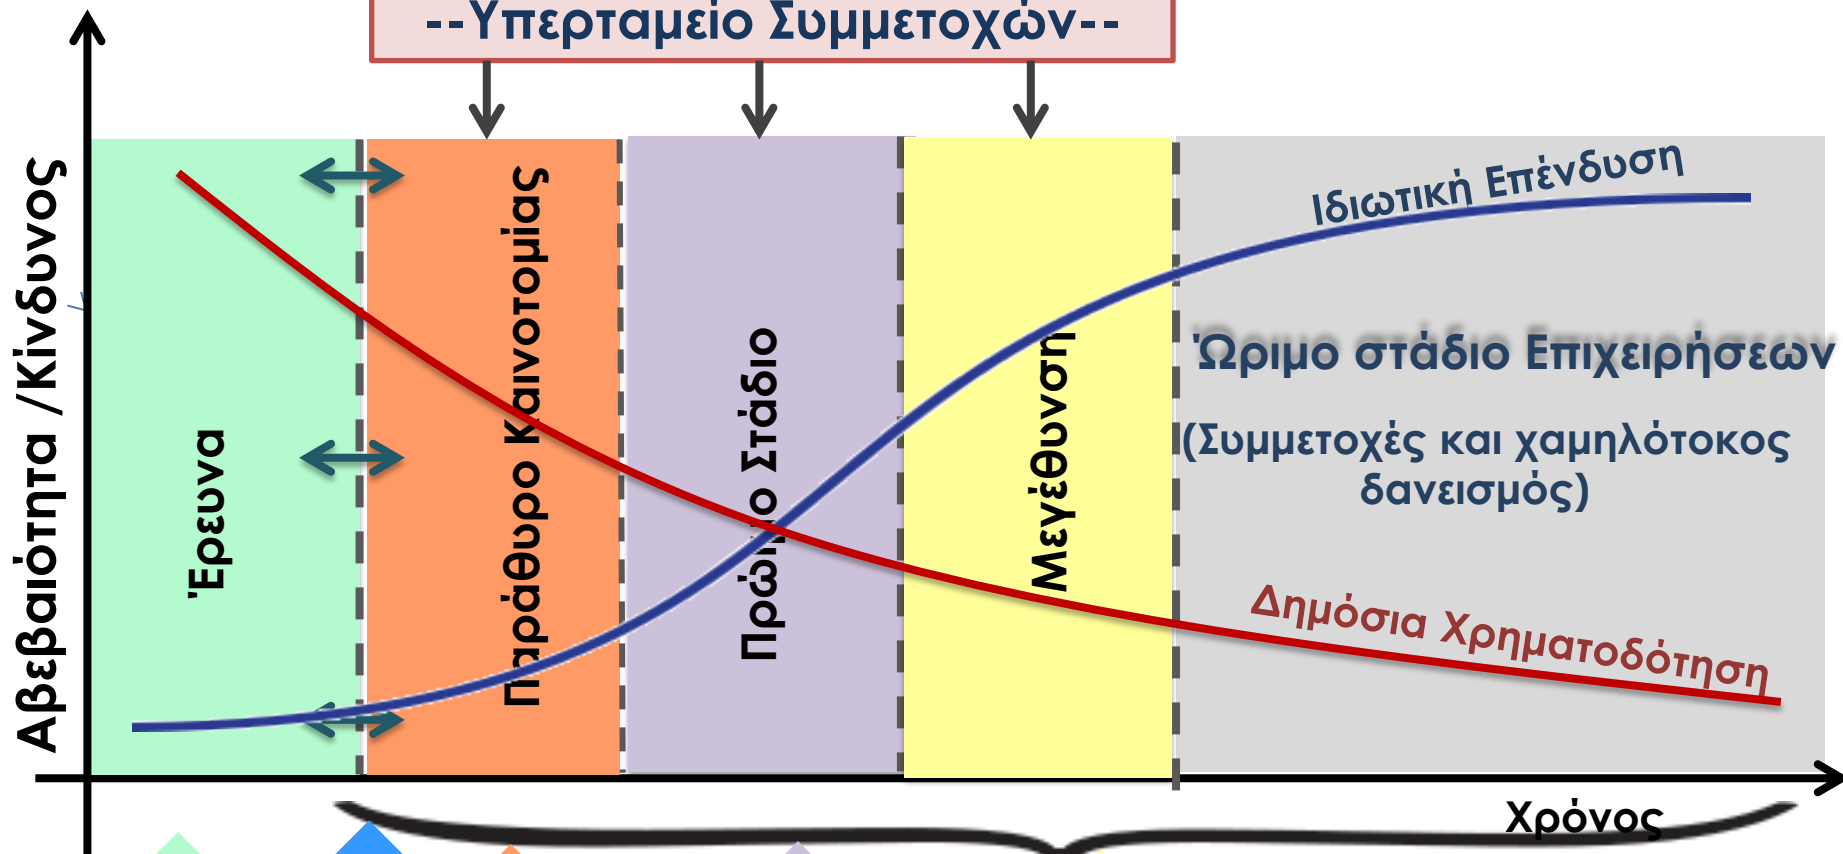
--Υπερταμείο Συμμετοχών--

Αβεβαιότητα /Κίνδυνος

Έρευνα

Παράθυρο Καινοτομίας

Πρώιμο Στάδιο

Μεγέθυνση

Ιδιωτική Επένδυση

Ώριμο στάδιο Επιχειρήσεων

(Συμμετοχές και χαμηλότοκος δανεισμός)

Δημόσια Χρηματοδότηση

Χρόνος